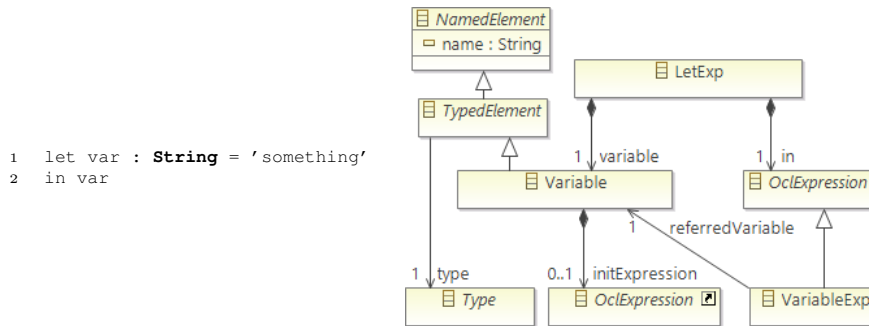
1 let var : **String** = 'something'
2 in var

NamedElement
name : String

LetExp

TypedElement

1 variable

1 in

Variable

OclExpression

1 referredVariable

1 type

0..1 initExpression

Type

OclExpression

VariableExp